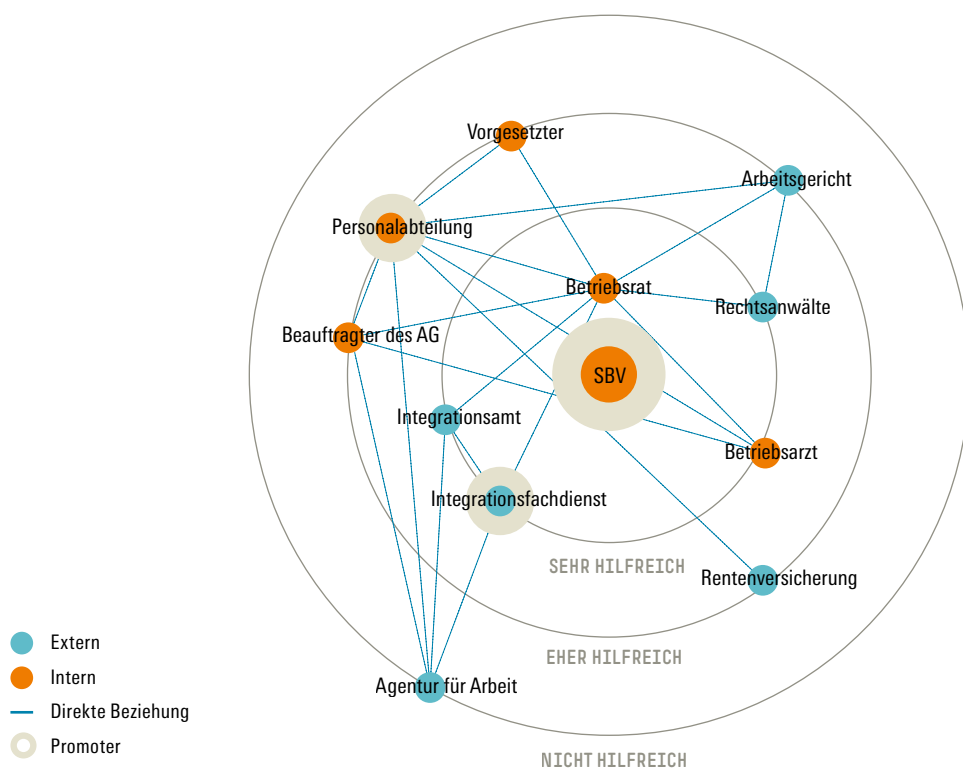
Vorgesetzter
Arbeitsgericht
Personalabteilung
Betriebsrat
Rechtsanwälte
Beauftragter des AG
SBV
Integrationsamt
Betriebsarzt
Integrationsfachdienst
SEHR HILFREICH
Rentenversicherung
EHER HILFREICH
Agentur für Arbeit
NICHT HILFREICH

Extern
Intern
Direkte Beziehung
Promoter